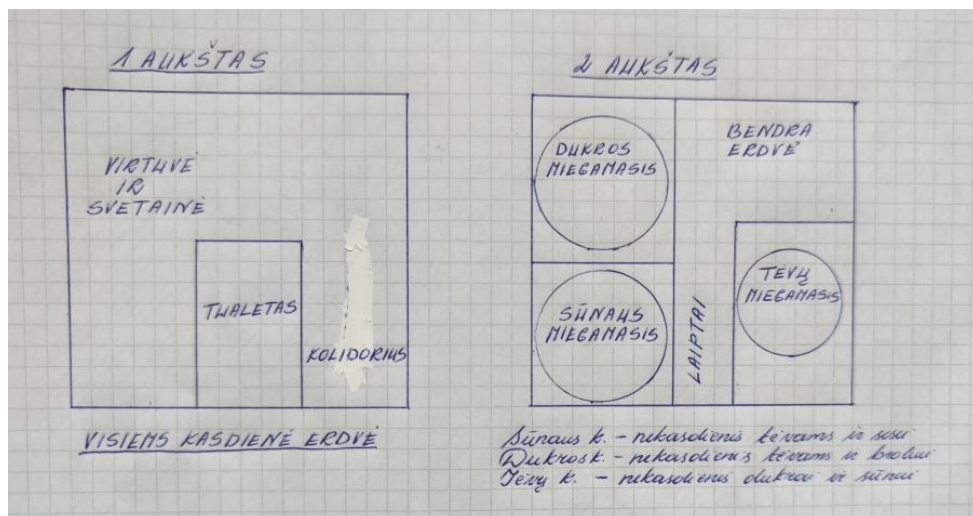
1 AUKŠTAS

VIRTUVĖ IR SVETAINĖ

TUALETAS

KOLIDORIUS

VISIEMS KASDIENĖ ERDVĖ

2 AUKŠTAS

DUKROS MIEGAMASIS

BENDRA ERDVĖ

SŪNAUS MIEGAMASIS

LAIPTAI

TĖVŲ MIEGAMASIS

Sūnaus k. - nekasdienis tėvams ir sesei
Dukros k. - nekasdienis tėvams ir broliui
Tėvų k. - nekasdienis dukrai ir sūnui